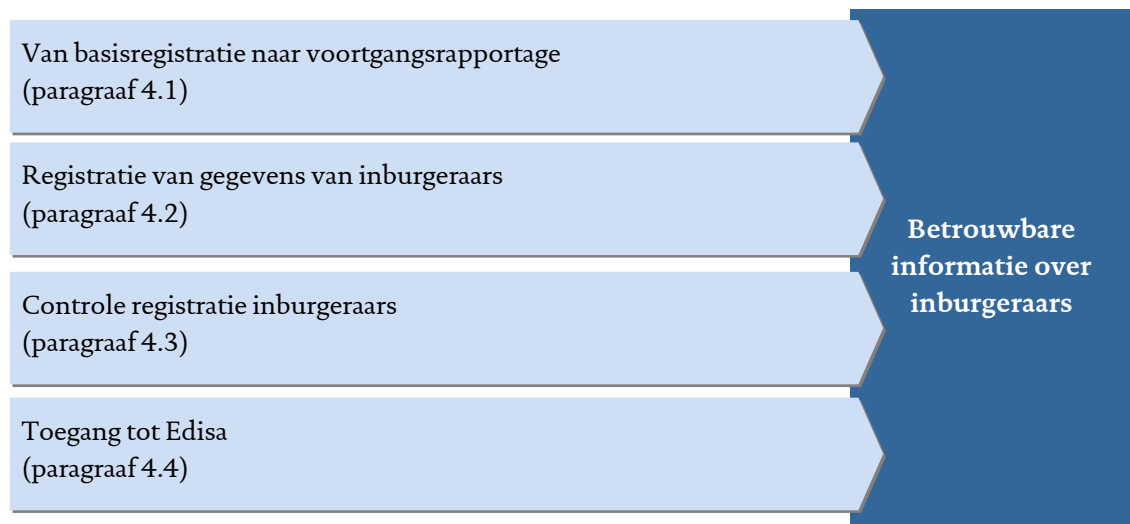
Van basisregistratie naar voortgangsrapportage
(paragraaf 4.1)

Registratie van gegevens van inburgeraars
(paragraaf 4.2)

Controle registratie inburgeraars
(paragraaf 4.3)

Toegang tot Edisa
(paragraaf 4.4)

Betrouwbare informatie over inburgeraars